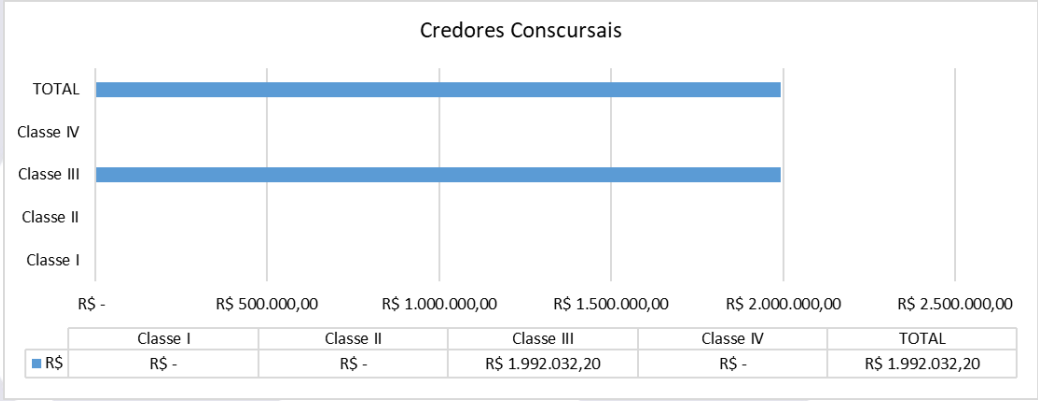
Credores Conscursais

TOTAL
Classe IV
Classe III
Classe II
Classe I

R$ -
R$ 500.000,00
R$ 1.000.000,00
R$ 1.500.000,00
R$ 2.000.000,00
R$ 2.500.000,00

| | Classe I | Classe II | Classe III | Classe IV | TOTAL |
|---|---|---|---|---|---|
| R$ | R$ - | R$ - | R$ 1.992.032,20 | R$ - | R$ 1.992.032,20 |